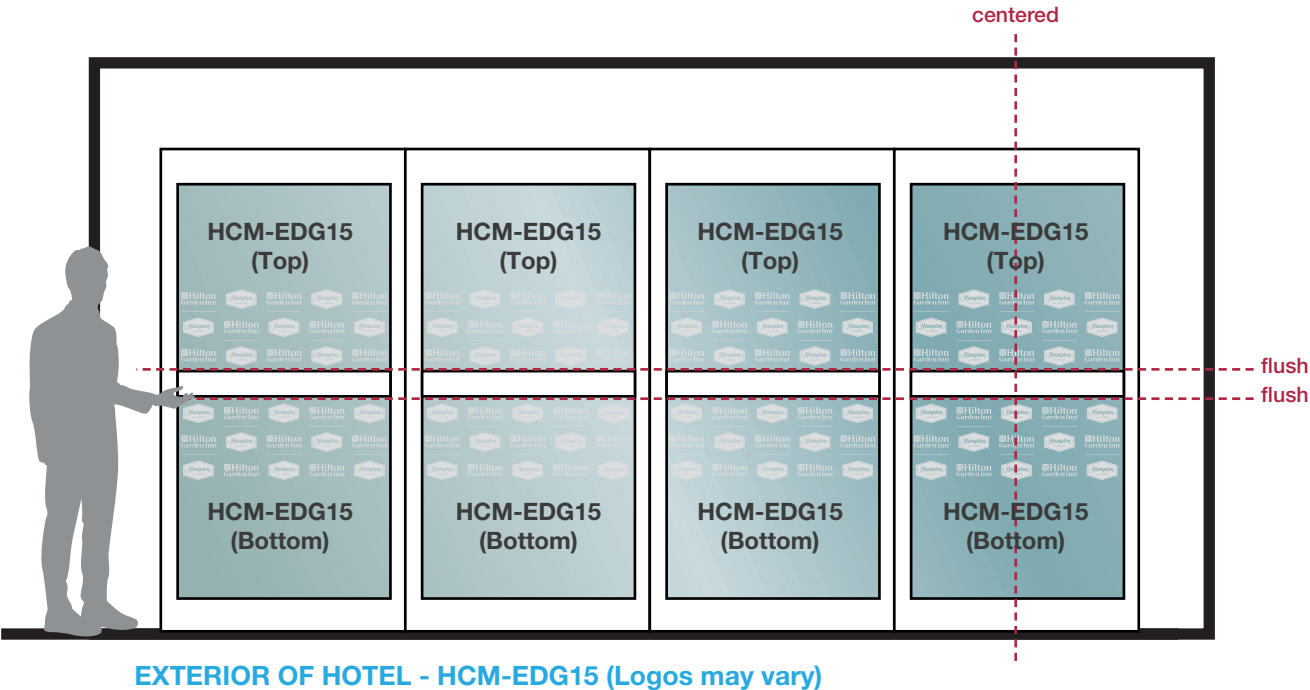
centered

HCM-EDG15 (Top)

HCM-EDG15 (Top)

HCM-EDG15 (Top)

HCM-EDG15 (Top)

flush

flush

HCM-EDG15 (Bottom)

HCM-EDG15 (Bottom)

HCM-EDG15 (Bottom)

HCM-EDG15 (Bottom)

EXTERIOR OF HOTEL - HCM-EDG15 (Logos may vary)